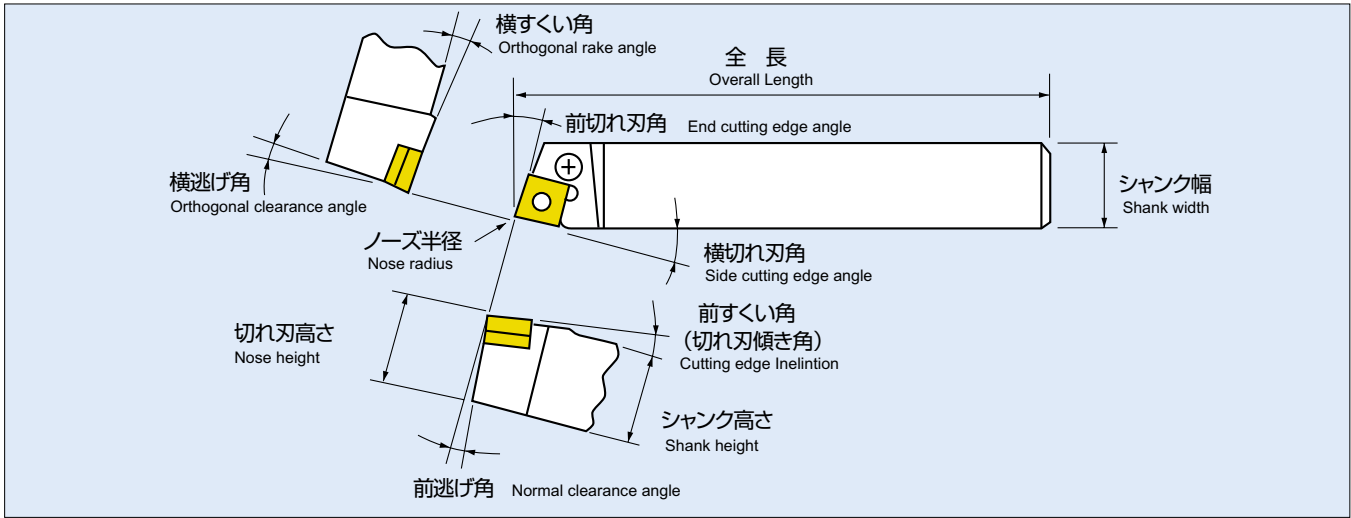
横すくい角
Orthogonal rake angle

全 長
Overall Length

前切れ刃角
End cutting edge angle

横逃げ角
Orthogonal clearance angle

シャンク幅
Shank width

ノーズ半径
Nose radius

横切れ刃角
Side cutting edge angle

切れ刃高さ
Nose height

前すくい角
（切れ刃傾き角）
Cutting edge Inelintion

シャンク高さ
Shank height

前逃げ角
Normal clearance angle